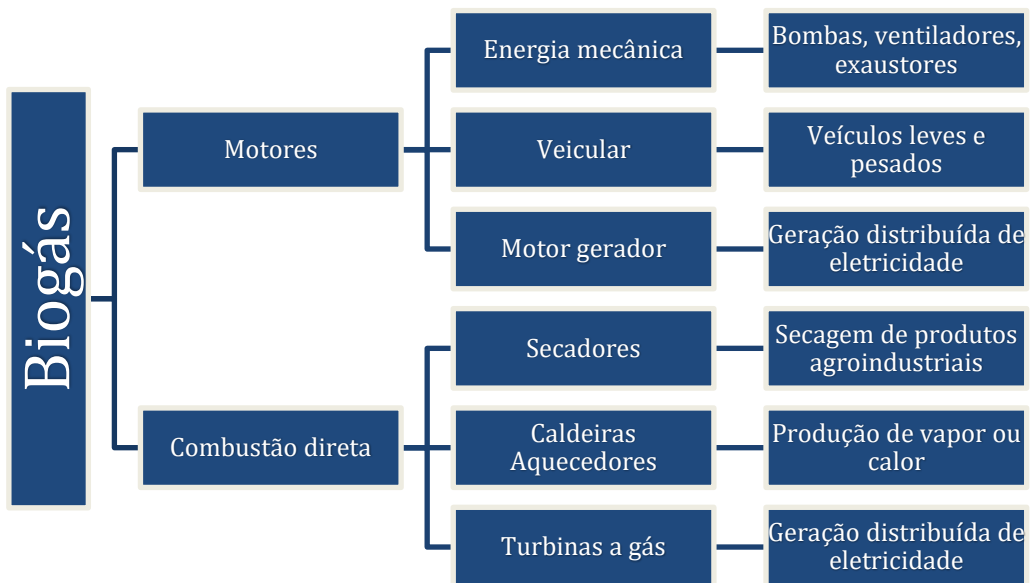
Biogás

Motores

Energia mecânica

Bombas, ventiladores, exaustores

Veicular

Veículos leves e pesados

Motor gerador

Geração distribuída de eletricidade

Combustão direta

Secadores

Secagem de produtos agroindustriais

Caldeiras Aquecedores

Produção de vapor ou calor

Turbinas a gás

Geração distribuída de eletricidade